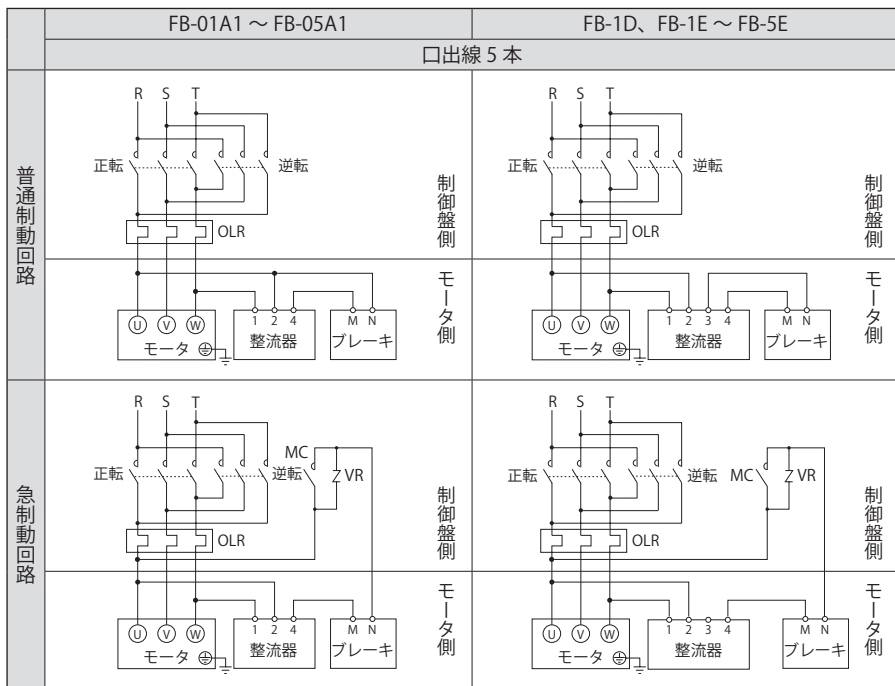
| | FB-01A1 ～ FB-05A1 | FB-1D、FB-1E ～ FB-5E |
|---|---|---|
| | 口出線 5 本 | |
| 普通制動回路 | R S T 正転 逆転 OLR 制御盤側 U V W モータ 1 2 4 整流器 M N ブレーキ モータ側 | R S T 正転 逆転 OLR 制御盤側 U V W モータ 1 2 3 4 整流器 M N ブレーキ モータ側 |
| 急制動回路 | R S T MC 正転 逆転 VR OLR 制御盤側 U V W モータ 1 2 4 整流器 M N ブレーキ モータ側 | R S T 正転 逆転 MC VR OLR 制御盤側 U V W モータ 1 2 3 4 整流器 M N ブレーキ モータ側 |